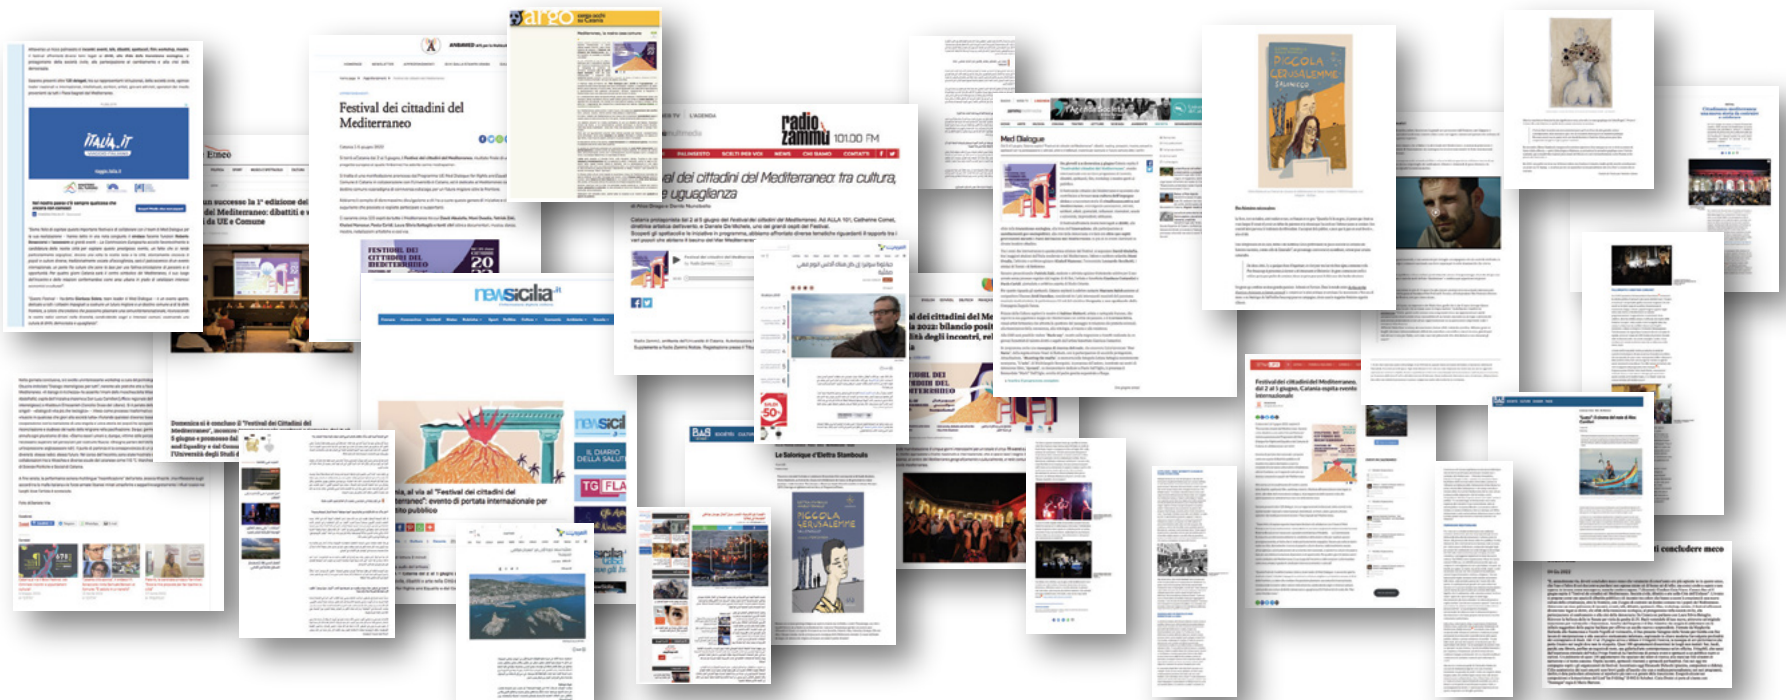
ITALIA.IT

argo

Festival dei cittadini del Mediterraneo

un successo la 1ª edizione del del Mediterraneo: dibattiti e da UE e Comune

FESTIVAL DEI CITTADINI DEL MEDITERRANEO

20

newsicilia

radio zammù 101.00 FM

al dei cittadini del Mediterraneo: tra cultura, e uguaglianza

Med Dialogue

PICCOLA GERUSALEMME

al dei cittadini del Me la 2022: bilancio posit ità degli incontri, rel

Domenica si è concluso il "Festival dei Cittadini del Mediterraneo"

IL DIARIO DELLA SALUTE

TG FLA

lia, al via il "Festival dei cittadini del terraneo": evento di portata internazionale per lto pubblico

Le Salonique d'Eleftra Stamboulis

PICCOLA GERUSALEMME

Festival dei cittadini del Mediterraneo, dal 2 al 5 giugno, Catania ospita evento internazionale

ti concludere meco